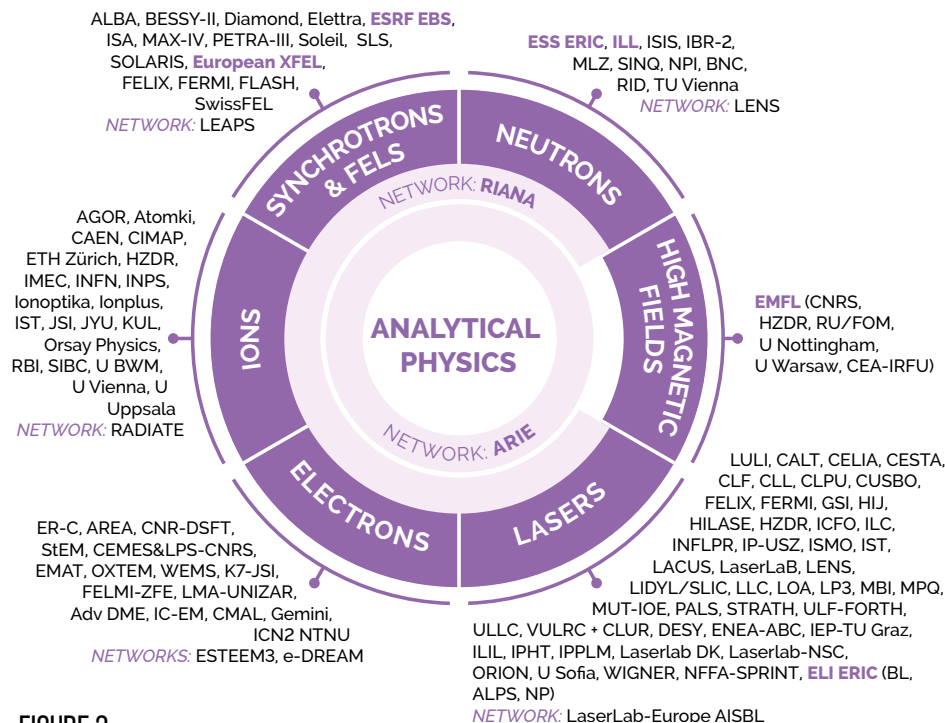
ALBA, BESSY-II, Diamond, Elettra, ESRF EBS, ISA, MAX-IV, PETRA-III, Soleil, SLS, SOLARIS, European XFEL, FELIX, FERMI, FLASH, SwissFEL
NETWORK: LEAPS

ESS ERIC, ILL, ISIS, IBR-2, MLZ, SINQ, NPI, BNC, RID, TU Vienna
NETWORK: LENS

SYNCHROTRONS & FELS

NEUTRONS

NETWORK: RIANA

HIGH MAGNETIC FIELDS

EMFL (CNRS, HZDR, RU/FOM, U Nottingham, U Warsaw, CEA-IRFU)

AGOR, Atomki, CAEN, CIMAP, ETH Zürich, HZDR, IMEC, INFN, INPS, Ionoptika, Ionplus, IST, JSI, JYU, KUL, Orsay Physics, RBI, SIBC, U BWM, U Vienna, U Uppsala
NETWORK: RADIATE

IONS

ANALYTICAL PHYSICS

NETWORK: ARIE

ELECTRONS

LASERS

LULI, CALT, CELIA, CESTA, CLF, CLL, CLPU, CUSBO, FELIX, FERMI, GSI, HIJ, HILASE, HZDR, ICFO, ILC, INFLPR, IP-USZ, ISMO, IST, LACUS, LaserLaB, LENS, LIDYL/SLIC, LLC, LOA, LP3, MBI, MPQ, MUT-IOE, PALS, STRATH, ULF-FORTH, ULLC, VULRC + CLUR, DESY, ENEA-ABC, IEP-TU Graz, ILIL, IPHT, IPPLM, Laserlab DK, Laserlab-NSC, ORION, U Sofia, WIGNER, NFFA-SPRINT, ELI ERIC (BL, ALPS, NP)
NETWORK: LaserLab-Europe AISBL

ER-C, AREA, CNR-DSFT, StEM, CEMES&LPS-CNRS, EMAT, OXTEM, WEMS, K7-JSI, FELMI-ZFE, LMA-UNIZAR, Adv DME, IC-EM, CMAL, Gemini, ICN2 NTNU
NETWORKS: ESTEEM3, e-DREAM

FIGURE 9